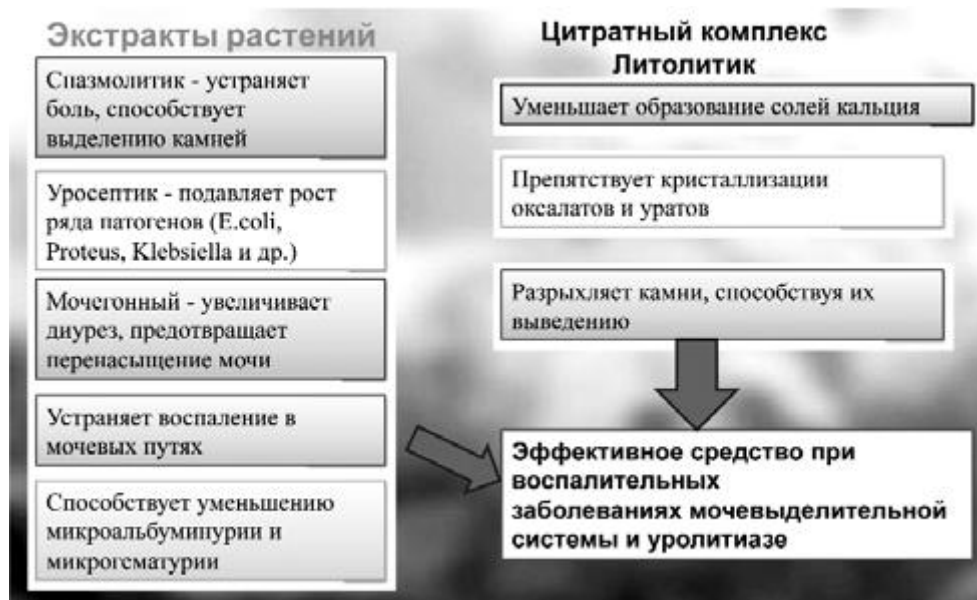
Экстракты растений

Спазмолитик - устраняет боль, способствует выделению камней

Уросептик - подавляет рост ряда патогенов (E.coli, Proteus, Klebsiella и др.)

Мочегонный - увеличивает диурез, предотвращает перенасыщение мочи

Устраняет воспаление в мочевых путях

Способствует уменьшению микроальбуминурии и микрогематурии

Цитратный комплекс
Литолитик

Уменьшает образование солей кальция

Препятствует кристаллизации оксалатов и уратов

Разрыхляет камни, способствуя их выведению

Эффективное средство при воспалительных заболеваниях мочевыделительной системы и уролитиазе